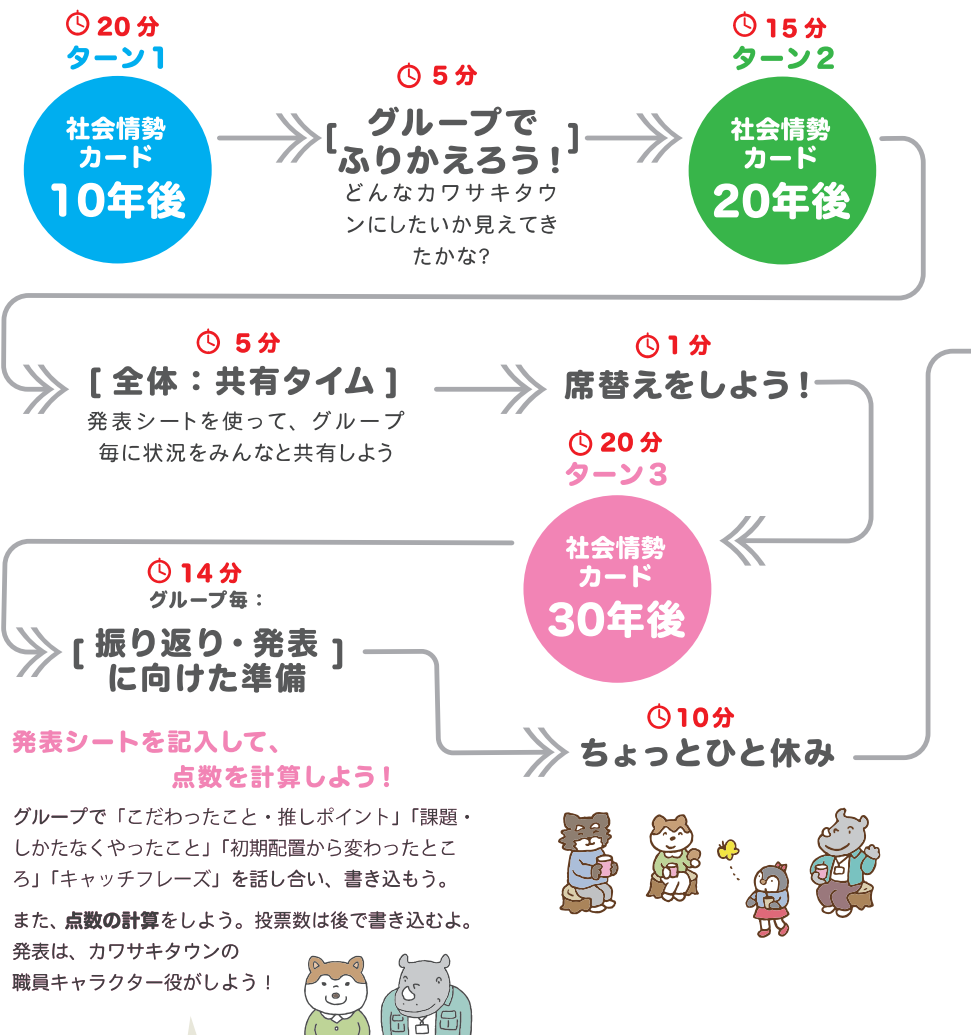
20 分
ターン１

社会情勢
カード
10年後

5 分
[ グループで
ふりかえろう！ ]
どんなカワサキタウンにしたいか見えてきたかな?

15 分
ターン２

社会情勢
カード
20年後

5 分
[ 全体：共有タイム ]
発表シートを使って、グループ毎に状況をみんなと共有しよう

1 分
席替えをしよう！

20 分
ターン３

社会情勢
カード
30年後

14 分
グループ毎：
[ 振り返り・発表
に向けた準備 ]

10分
ちょっとひと休み

発表シートを記入して、
点数を計算しよう！

グループで「こだわったこと・推しポイント」「課題・しかたなくやったこと」「初期配置から変わったところ」「キャッチフレーズ」を話し合い、書き込もう。

また、点数の計算をしよう。投票数は後で書き込むよ。発表は、カワサキタウンの職員キャラクター役がしよう！